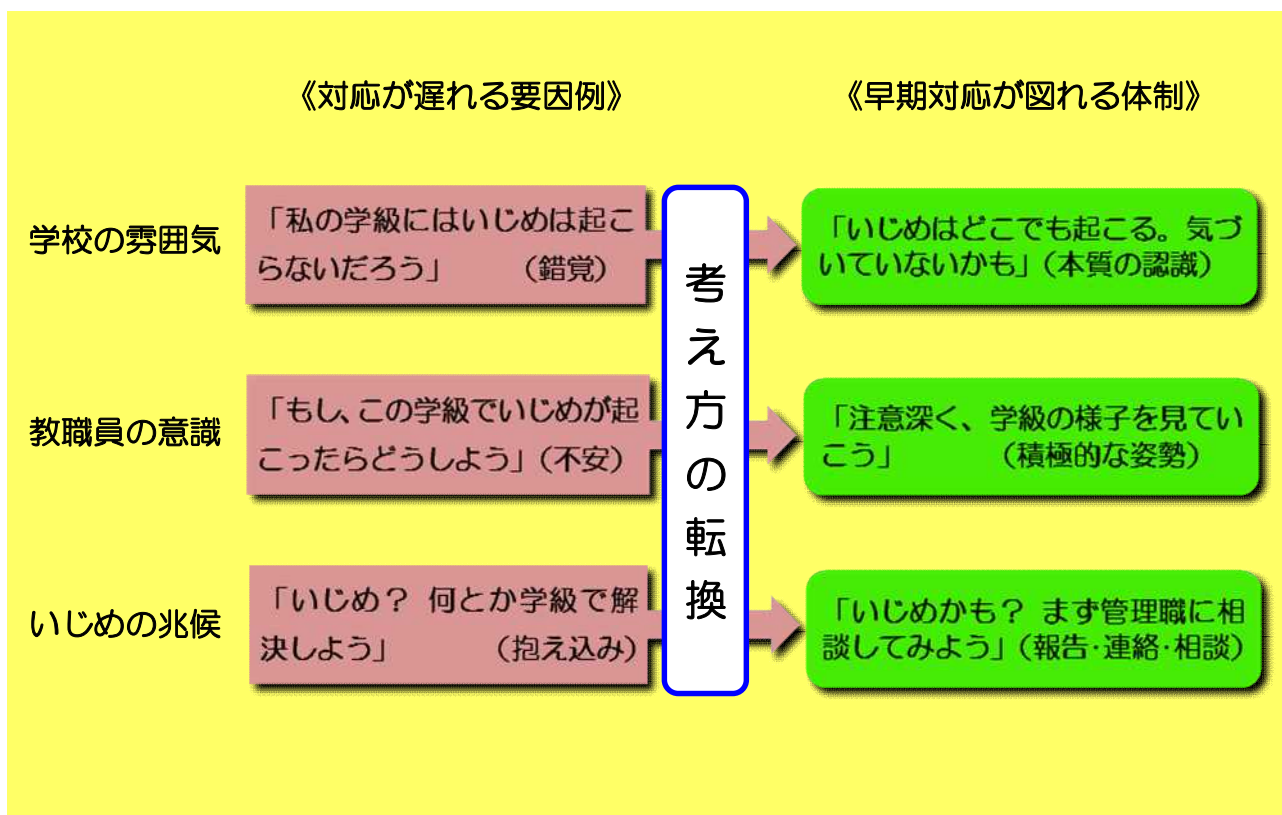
《対応が遅れる要因例》

《早期対応が図れる体制》

学校の雰囲気

「私の学級にはいじめは起こらないだろう」　（錯覚）

「いじめはどこでも起こる。気づいていないかも」（本質の認識）

教職員の意識

「もし、この学級でいじめが起こったらどうしよう」（不安）

「注意深く、学級の様子を見ていこう」　（積極的な姿勢）

いじめの兆候

「いじめ？ 何とか学級で解決しよう」　（抱え込み）

「いじめかも？ まず管理職に相談してみよう」（報告･連絡･相談）

考え方の転換